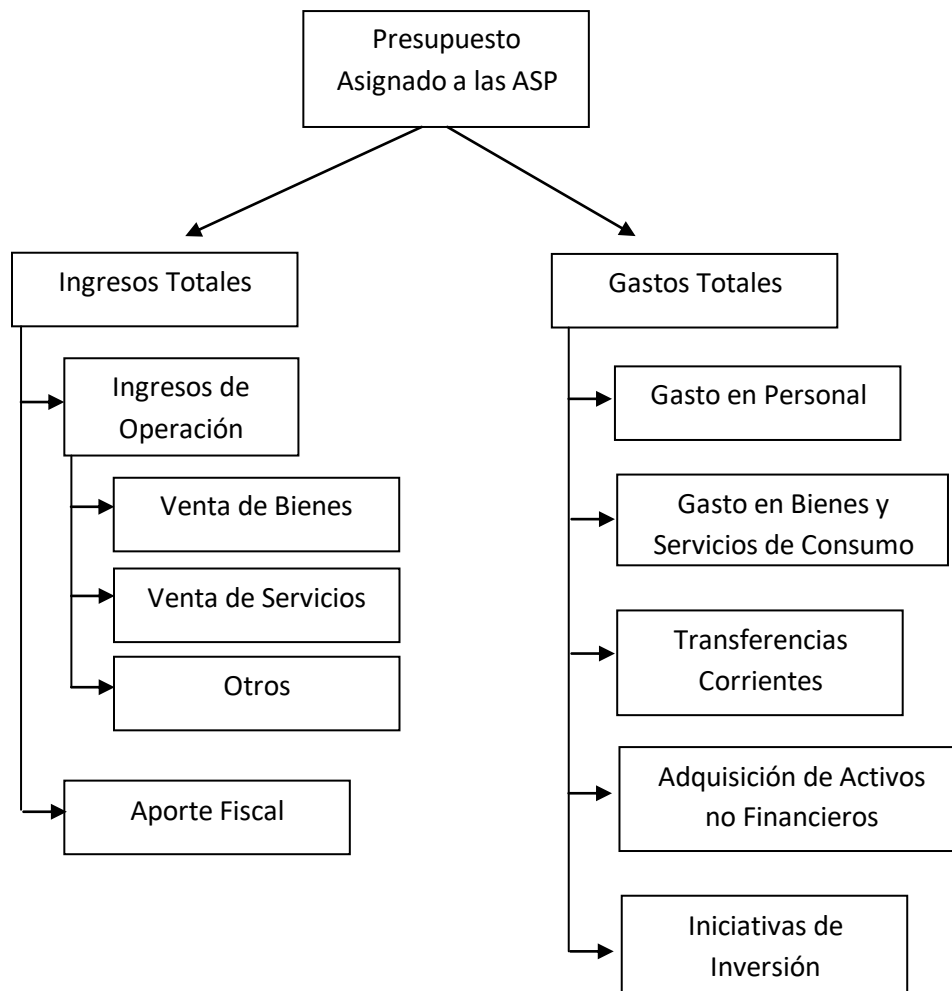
Presupuesto
Asignado a las ASP

Ingresos Totales

Ingresos de
Operación

Venta de Bienes

Venta de Servicios

Otros

Aporte Fiscal

Gastos Totales

Gasto en Personal

Gasto en Bienes y
Servicios de Consumo

Transferencias
Corrientes

Adquisición de Activos
no Financieros

Iniciativas de
Inversión